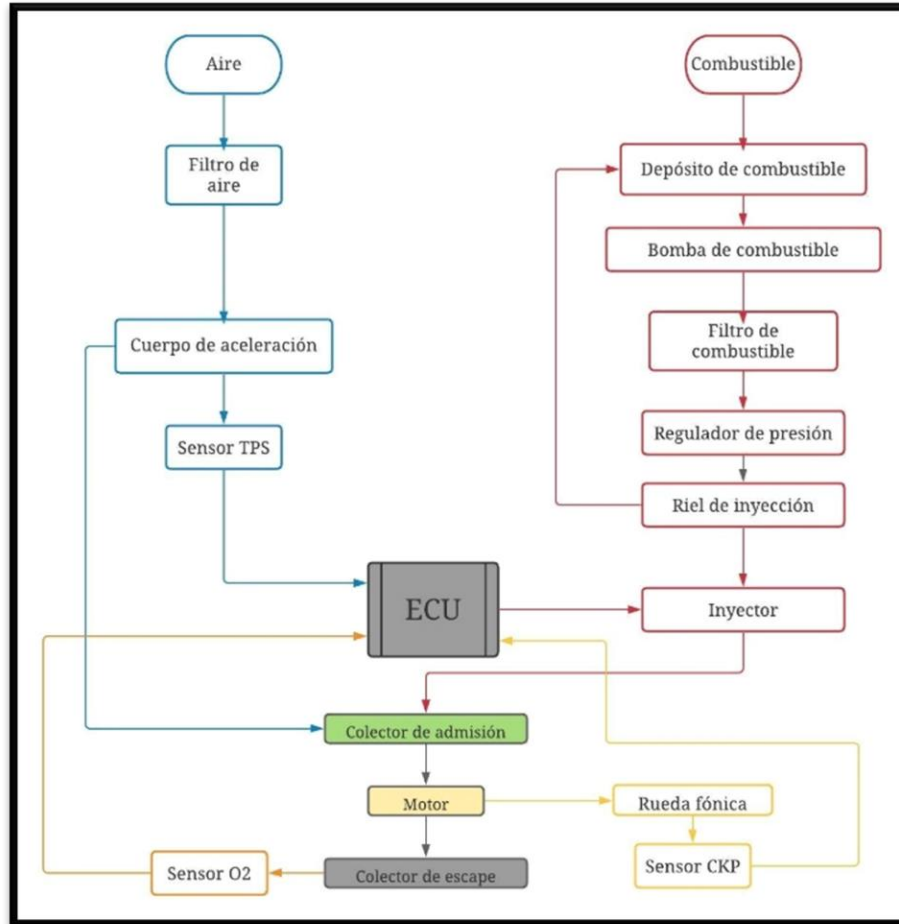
Aire

Filtro de aire

Cuerpo de aceleración

Sensor TPS

Combustible

Depósito de combustible

Bomba de combustible

Filtro de combustible

Regulador de presión

Riel de inyección

ECU

Inyector

Colector de admisión

Motor

Rueda fónica

Sensor CKP

Colector de escape

Sensor O2